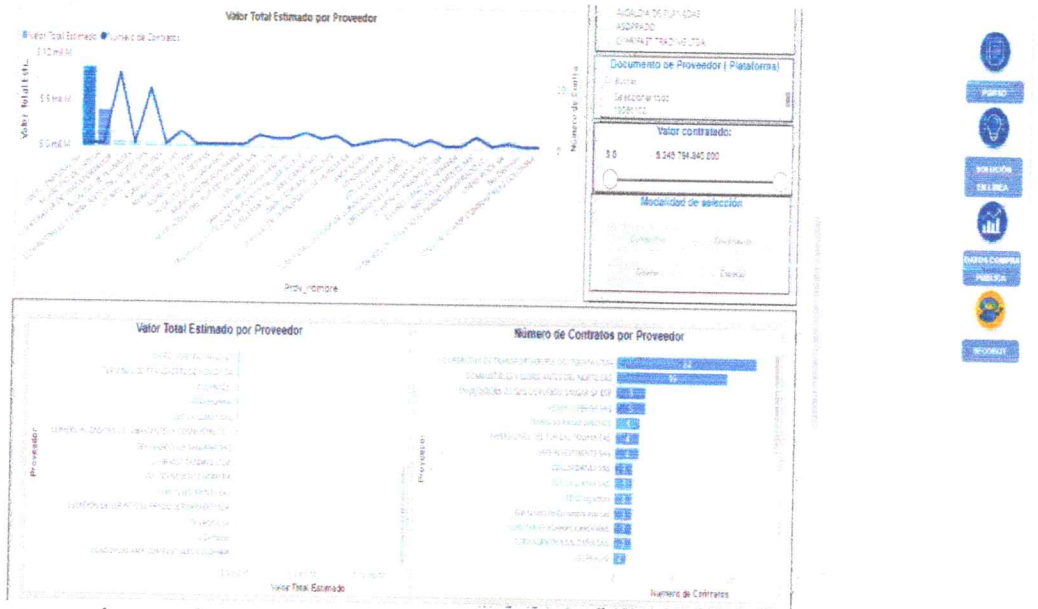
Valor Total Estimado por Proveedor

Valor Total Estimado ● Número de Contratos

0,10 mil M

0,5 mil M

0,0 mil M

Valor total esti...

Número de Contra...

Prov_nombre

ALCALDIA DE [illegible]

ASOPRADO

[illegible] LTDA

Documento de Proveedor ( Plataforma)

Buscar

Seleccionar todo

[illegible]

Valor contratado:

$ 0

5.248.794.840.000

Modalidad de selección

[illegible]

Valor Total Estimado por Proveedor

Proveedor

Valor Total Estimado

Número de Contratos por Proveedor

Proveedor

Número de Contratos

PORTO

SOLUCIÓN EN LÍNEA

DATOS COMPRA PÚBLICA

SECOBOT